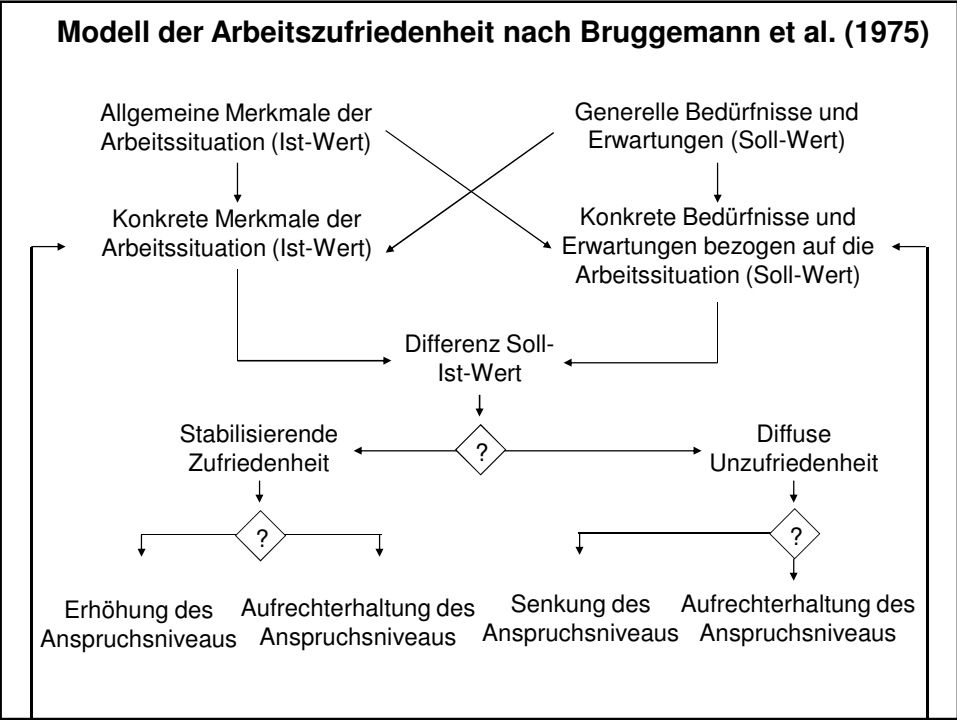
Modell der Arbeitszufriedenheit nach Bruggemann et al. (1975)

Allgemeine Merkmale der Arbeitssituation (Ist-Wert)

Generelle Bedürfnisse und Erwartungen (Soll-Wert)

Konkrete Merkmale der Arbeitssituation (Ist-Wert)

Konkrete Bedürfnisse und Erwartungen bezogen auf die Arbeitssituation (Soll-Wert)

Differenz Soll-Ist-Wert

?

Stabilisierende Zufriedenheit

Diffuse Unzufriedenheit

?

?

Erhöhung des Anspruchsniveaus

Aufrechterhaltung des Anspruchsniveaus

Senkung des Anspruchsniveaus

Aufrechterhaltung des Anspruchsniveaus